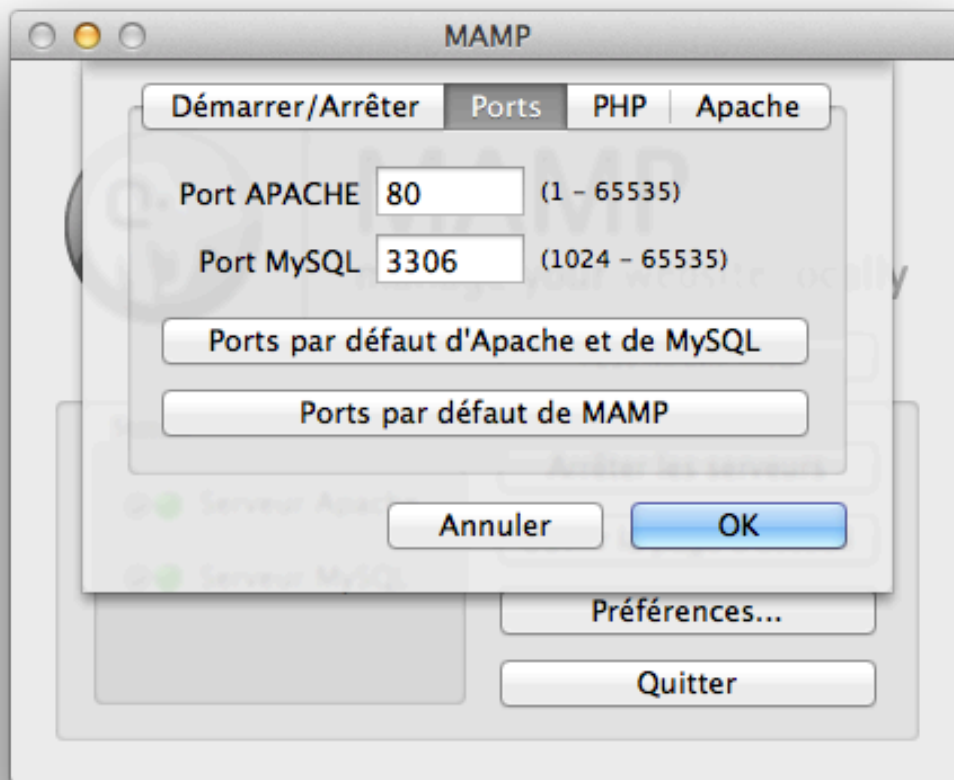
MAMP

Démarrer/Arrêter | Ports | PHP | Apache

Port APACHE 80 (1 – 65535)

Port MySQL 3306 (1024 – 65535)

Ports par défaut d'Apache et de MySQL

Ports par défaut de MAMP

Arrêter les serveurs

Serveur Apache

Serveur MySQL

Annuler

OK

Préférences...

Quitter